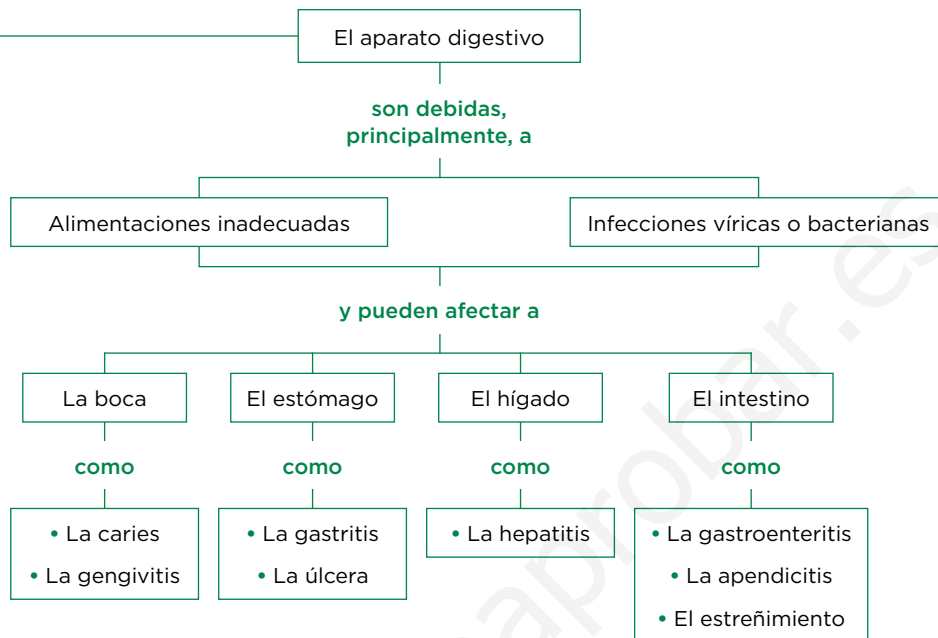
El aparato digestivo

son debidas, principalmente, a

Alimentaciones inadecuadas

Infecciones víricas o bacterianas

y pueden afectar a

La boca

El estómago

El hígado

El intestino

como

como

como

como

• La caries
• La gengivitis

• La gastritis
• La úlcera

• La hepatitis

• La gastroenteritis
• La apendicitis
• El estreñimiento

aprobar.es